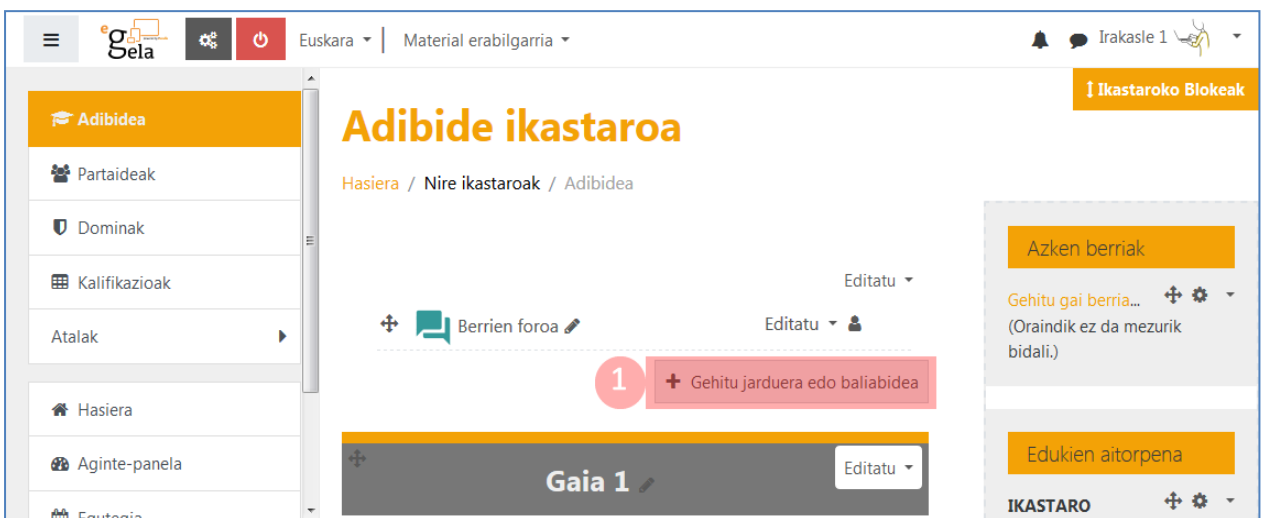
eGela

Euskara ▾ | Material erabilgarria ▾

Irakasle 1

Ikastaroko Blokeak

Adibidea

Partaideak

Dominak

Kalifikazioak

Atalak

Hasiera

Aginte-panela

Egutegia

Adibide ikastaroa

Hasiera / Nire ikastaroak / Adibidea

Editatu ▾

Berrien foroa

Editatu ▾

1

+ Gehitu jarduera edo baliabidea

Gaia 1

Editatu ▾

Azken berriak

Gehitu gai berria...

(Oraindik ez da mezurik bidali.)

Edukien aitorpena

IKASTARO